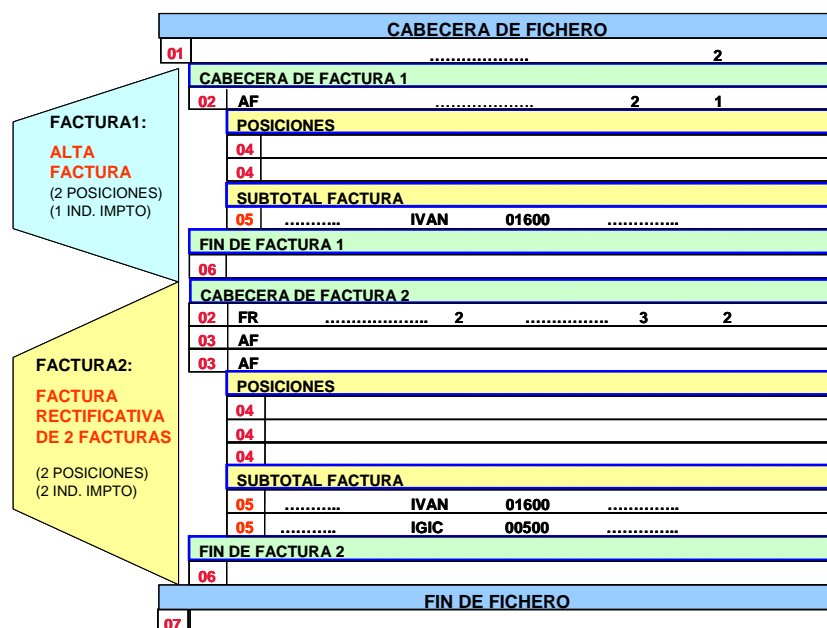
CABECERA DE FICHERO

01 .................. 2

FACTURA1:

ALTA FACTURA

(2 POSICIONES)
(1 IND. IMPTO)

CABECERA DE FACTURA 1

02 AF .................. 2 1

POSICIONES

04

04

SUBTOTAL FACTURA

05 .......... IVAN 01600 .............

FIN DE FACTURA 1

06

FACTURA2:

FACTURA RECTIFICATIVA DE 2 FACTURAS

(2 POSICIONES)
(2 IND. IMPTO)

CABECERA DE FACTURA 2

02 FR .................. 2 ................ 3 2

03 AF

03 AF

POSICIONES

04

04

04

SUBTOTAL FACTURA

05 .......... IVAN 01600 .............

05 .......... IGIC 00500 .............

FIN DE FACTURA 2

06

FIN DE FICHERO

07